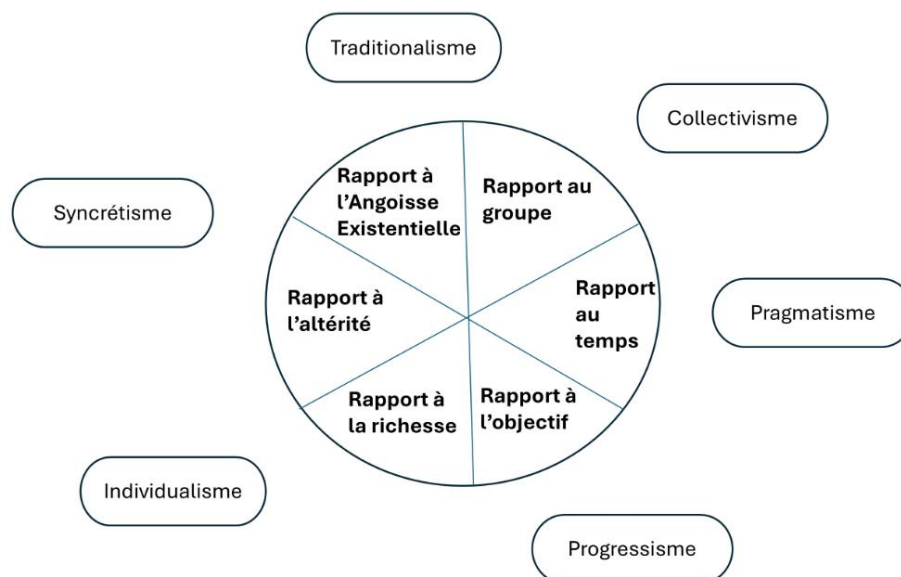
Traditionalisme

Collectivisme

Syncrétisme

Rapport à l'Angoisse Existentielle

Rapport au groupe

Rapport au temps

Rapport à l'altérité

Rapport à la richesse

Rapport à l'objectif

Pragmatisme

Individualisme

Progressisme